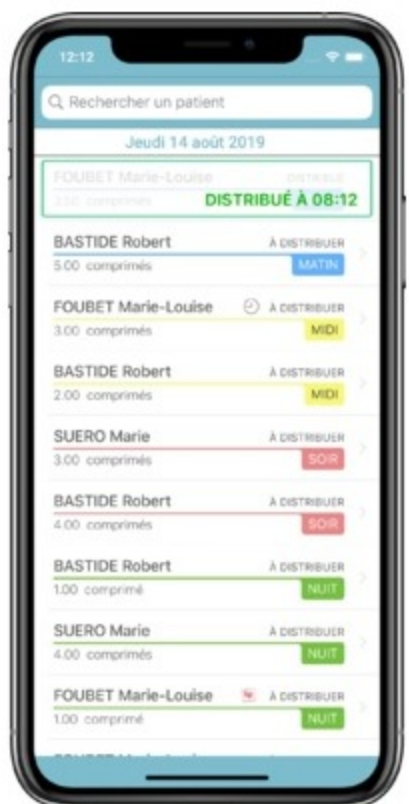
12:12

Rechercher un patient

Jeudi 14 août 2019

FOUBET Marie-Louise DISTRIBUÉ
3.00 comprimés
DISTRIBUÉ À 08:12

BASTIDE Robert À DISTRIBUER
5.00 comprimés MATIN

FOUBET Marie-Louise À DISTRIBUER
3.00 comprimés MIDI

BASTIDE Robert À DISTRIBUER
2.00 comprimés MIDI

SUERO Marie À DISTRIBUER
3.00 comprimés SOIR

BASTIDE Robert À DISTRIBUER
4.00 comprimés SOIR

BASTIDE Robert À DISTRIBUER
1.00 comprimé NUIT

SUERO Marie À DISTRIBUER
4.00 comprimés NUIT

FOUBET Marie-Louise À DISTRIBUER
1.00 comprimé NUIT

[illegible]